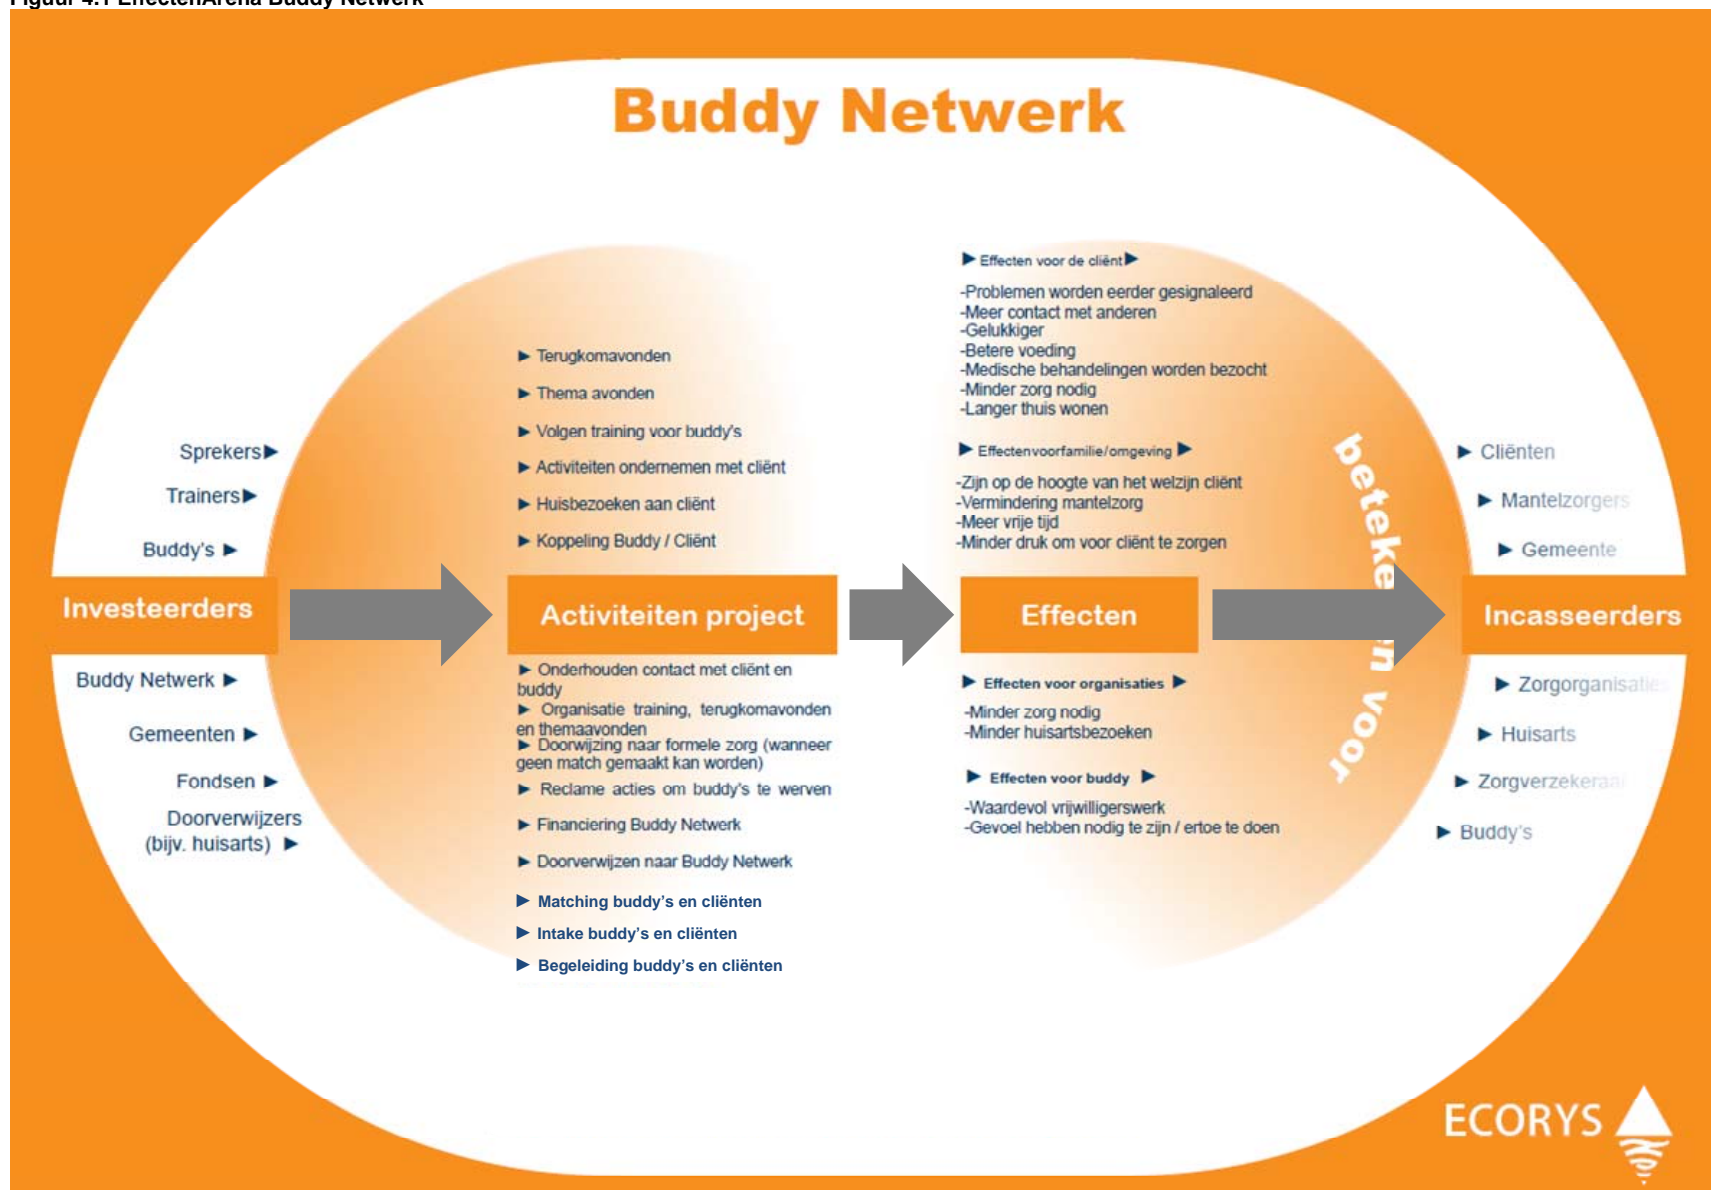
Figuur 4.1 EffectenArena Buddy Netwerk

Buddy Netwerk

Sprekers ▶
Trainers ▶
Buddy's ▶

Investeerders

Buddy Netwerk ▶
Gemeenten ▶
Fondsen ▶
Doorverwijzers (bijv. huisarts) ▶

▶ Terugkomavonden
▶ Thema avonden
▶ Volgen training voor buddy's
▶ Activiteiten ondernemen met cliënt
▶ Huisbezoeken aan cliënt
▶ Koppeling Buddy / Cliënt

Activiteiten project

▶ Onderhouden contact met cliënt en buddy
▶ Organisatie training, terugkomavonden en themaavonden
▶ Doorwijzing naar formele zorg (wanneer geen match gemaakt kan worden)
▶ Reclame acties om buddy's te werven
▶ Financiering Buddy Netwerk
▶ Doorverwijzen naar Buddy Netwerk
▶ Matching buddy's en cliënten
▶ Intake buddy's en cliënten
▶ Begeleiding buddy's en cliënten

▶ Effecten voor de cliënt ▶
-Problemen worden eerder gesignaleerd
-Meer contact met anderen
-Gelukkiger
-Betere voeding
-Medische behandelingen worden bezocht
-Minder zorg nodig
-Langer thuis wonen

▶ Effectenvoorfamilie/omgeving ▶
-Zijn op de hoogte van het welzijn cliënt
-Vermindering mantelzorg
-Meer vrije tijd
-Minder druk om voor cliënt te zorgen

Effecten

▶ Effecten voor organisaties ▶
-Minder zorg nodig
-Minder huisartsbezoeken

▶ Effecten voor buddy ▶
-Waardevol vrijwilligerswerk
-Gevoel hebben nodig te zijn / ertoe te doen

beteken voor

▶ Cliënten
▶ Mantelzorgers
▶ Gemeente

Incasseerders

▶ Zorgorganisaties
▶ Huisarts
▶ Zorgverzekeraar
▶ Buddy's

ECORYS